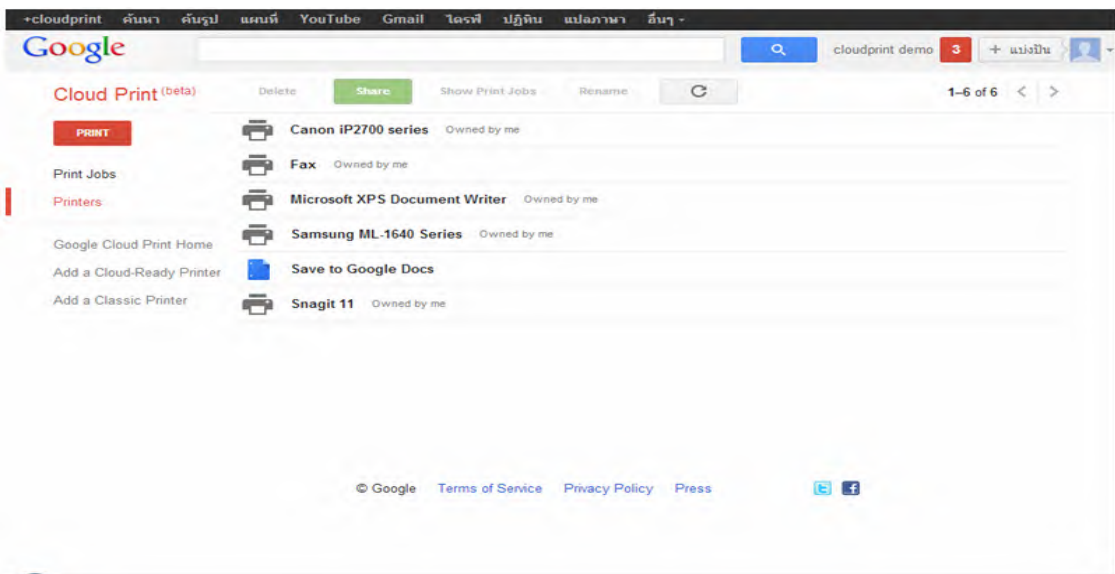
+cloudprint ค้นหา ค้นรูป แผนที่ YouTube Gmail ไดรฟ์ ปฏิทิน แปลภาษา อื่นๆ -

Google

cloudprint demo 3 + แบ่งปัน

Cloud Print (beta)

Delete Share Show Print Jobs Rename

1–6 of 6

PRINT

Print Jobs

Printers

Google Cloud Print Home

Add a Cloud-Ready Printer

Add a Classic Printer

Canon iP2700 series Owned by me

Fax Owned by me

Microsoft XPS Document Writer Owned by me

Samsung ML-1640 Series Owned by me

Save to Google Docs

Snagit 11 Owned by me

© Google Terms of Service Privacy Policy Press